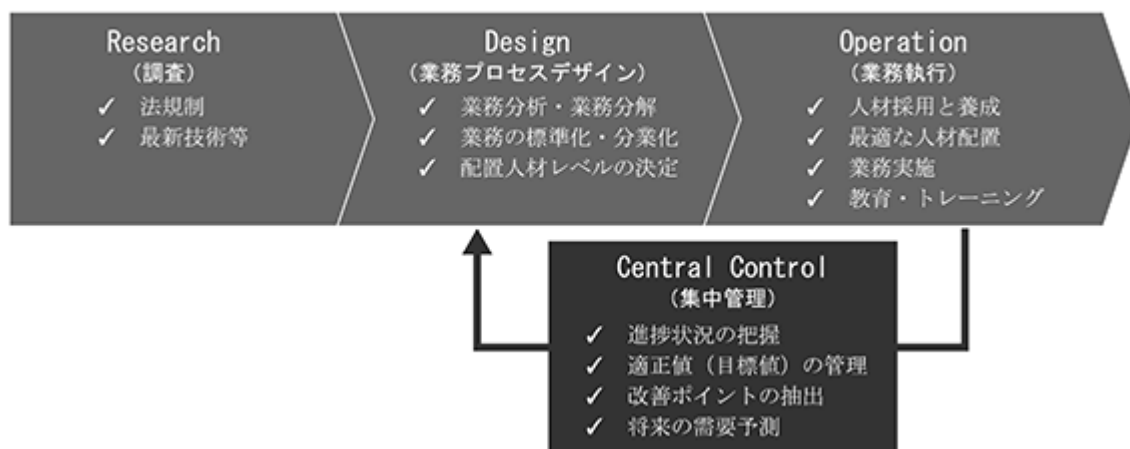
Research
（調査）
✓ 法規制
✓ 最新技術等

Design
（業務プロセスデザイン）
✓ 業務分析・業務分解
✓ 業務の標準化・分業化
✓ 配置人材レベルの決定

Operation
（業務執行）
✓ 人材採用と養成
✓ 最適な人材配置
✓ 業務実施
✓ 教育・トレーニング

Central Control
（集中管理）
✓ 進捗状況の把握
✓ 適正値（目標値）の管理
✓ 改善ポイントの抽出
✓ 将来の需要予測